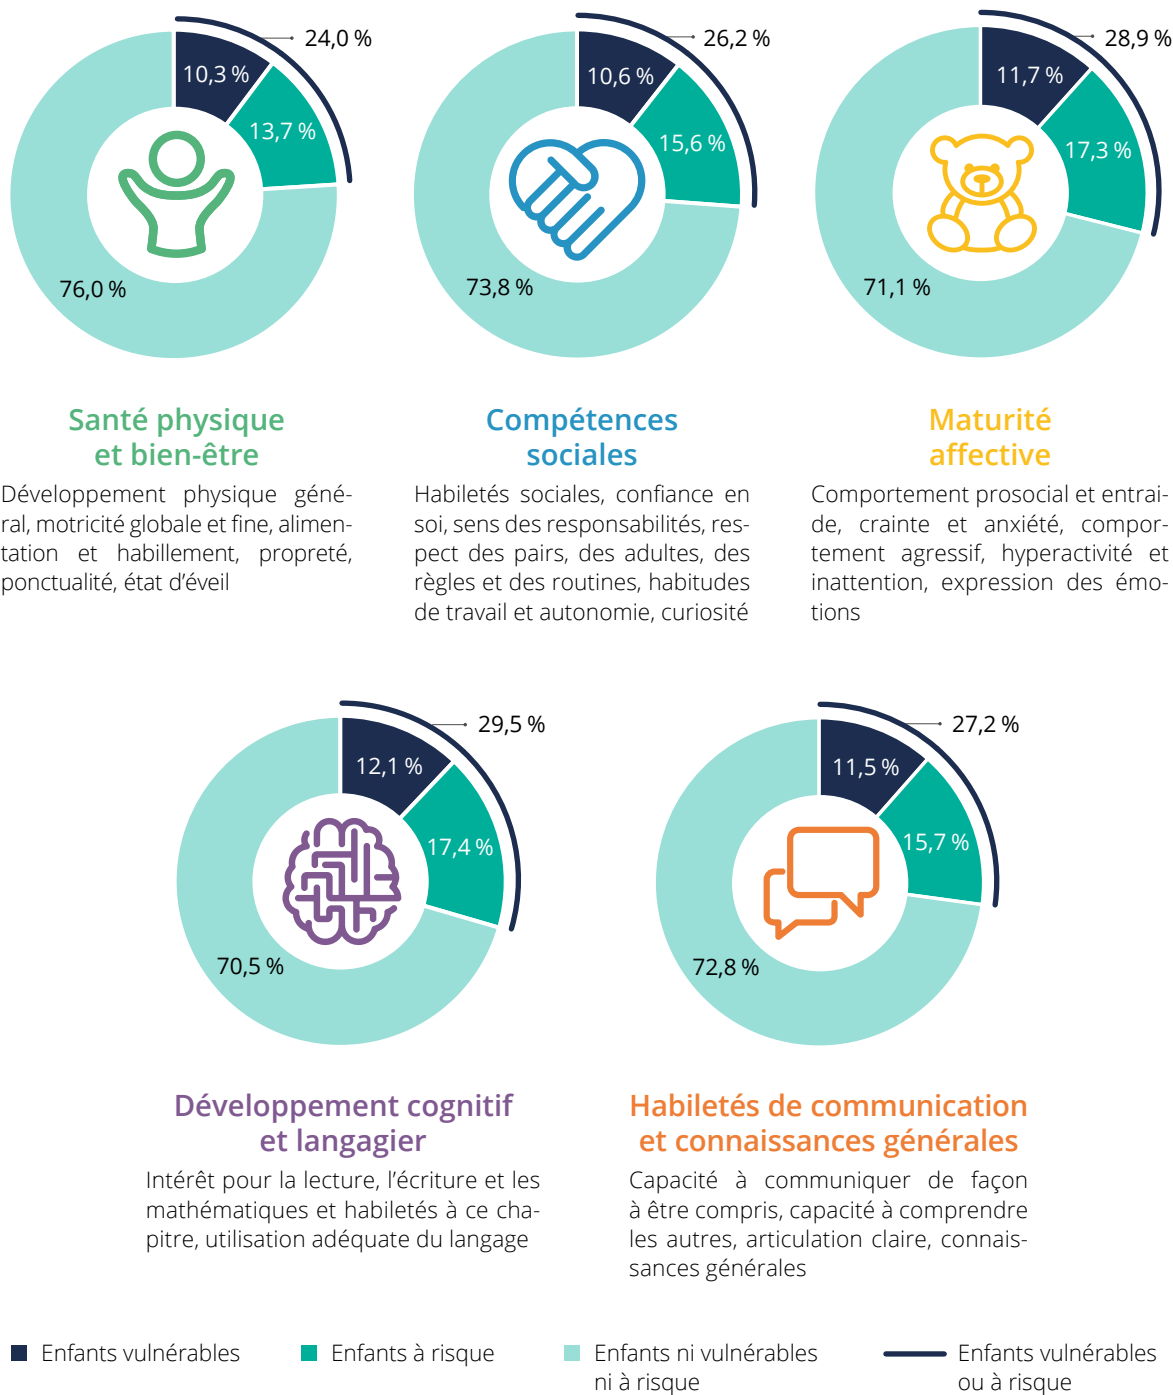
24,0 %
10,3 %
13,7 %
76,0 %

26,2 %
10,6 %
15,6 %
73,8 %

28,9 %
11,7 %
17,3 %
71,1 %

Santé physique et bien-être

Développement physique général, motricité globale et fine, alimentation et habillement, propreté, ponctualité, état d'éveil

Compétences sociales

Habiletés sociales, confiance en soi, sens des responsabilités, respect des pairs, des adultes, des règles et des routines, habitudes de travail et autonomie, curiosité

Maturité affective

Comportement prosocial et entraide, crainte et anxiété, comportement agressif, hyperactivité et inattention, expression des émotions

29,5 %
12,1 %
17,4 %
70,5 %

27,2 %
11,5 %
15,7 %
72,8 %

Développement cognitif et langagier

Intérêt pour la lecture, l'écriture et les mathématiques et habiletés à ce chapitre, utilisation adéquate du langage

Habiletés de communication et connaissances générales

Capacité à communiquer de façon à être compris, capacité à comprendre les autres, articulation claire, connaissances générales

Enfants vulnérables
Enfants à risque
Enfants ni vulnérables ni à risque
Enfants vulnérables ou à risque